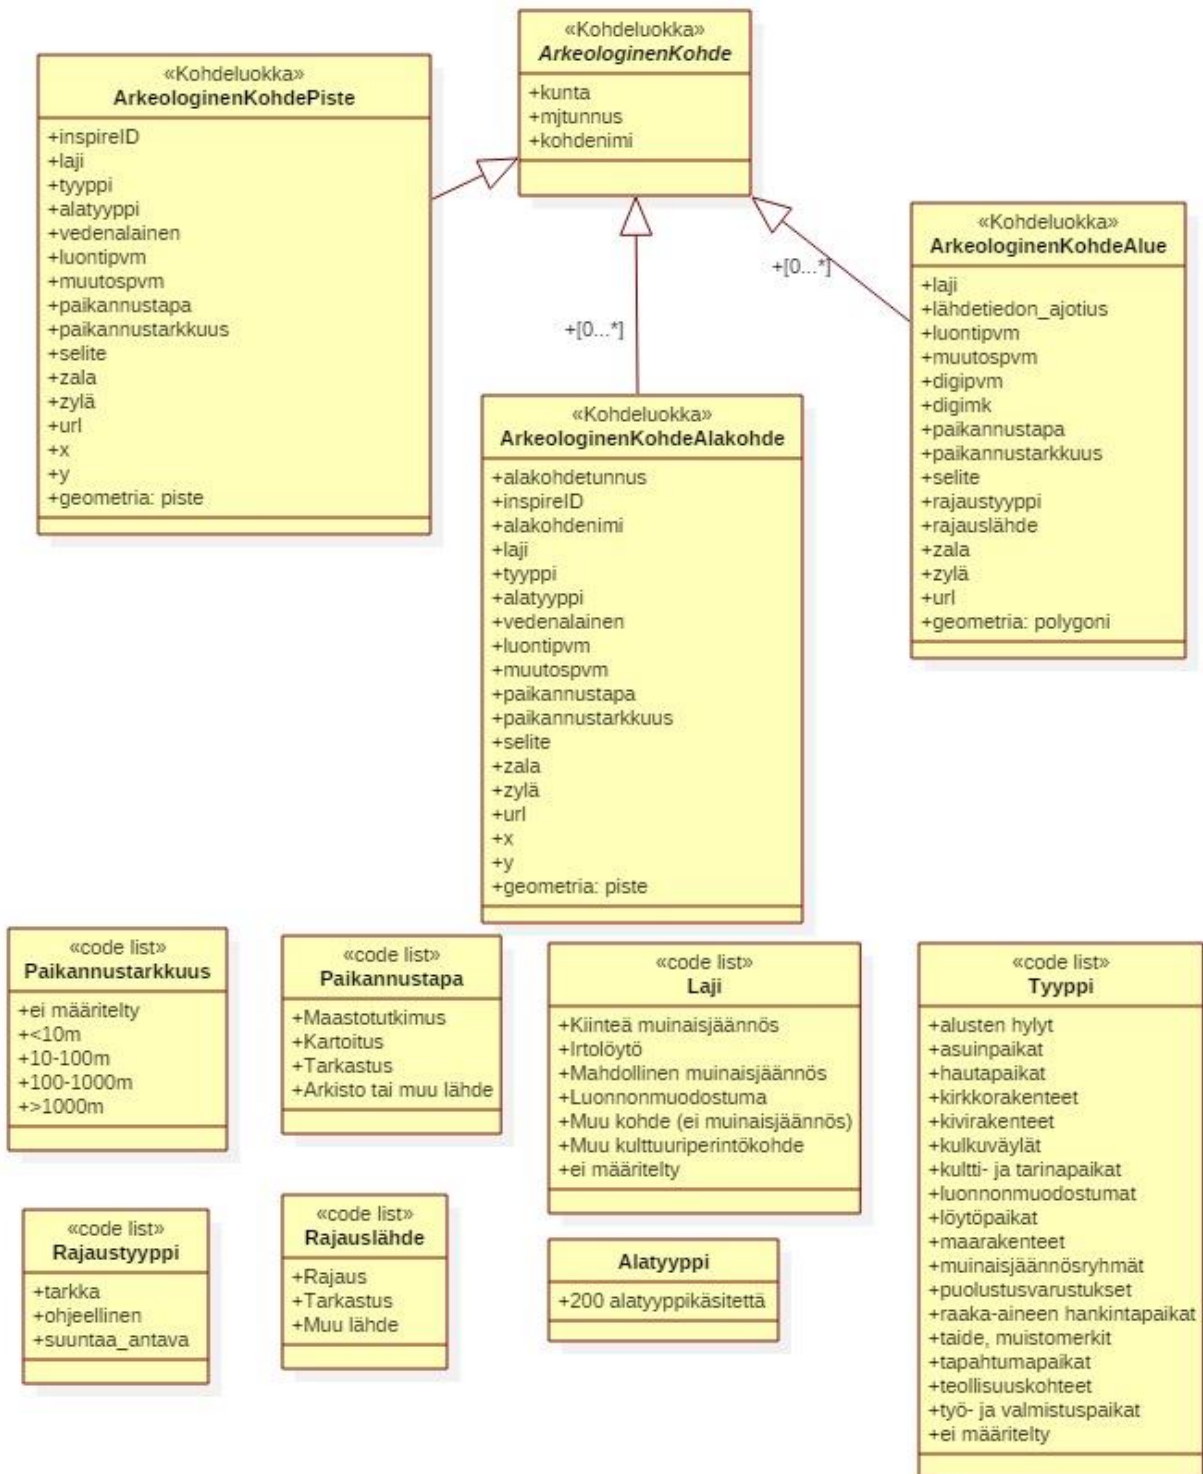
«Kohdeluokka»
ArkeologinenKohde

+kunta
+mjtunnus
+kohdenimi

«Kohdeluokka»
ArkeologinenKohdePiste

+inspireID
+laji
+tyyppi
+alatyyppi
+vedenalainen
+luontipvm
+muutospvm
+paikannustapa
+paikannustarkkuus
+selite
+zala
+zylä
+url
+x
+y
+geometria: piste

+[0...*]

+[0...*]

«Kohdeluokka»
ArkeologinenKohdeAlue

+laji
+lähdetiedon_ajotius
+luontipvm
+muutospvm
+digipvm
+digimk
+paikannustapa
+paikannustarkkuus
+selite
+rajaustyyppi
+rajauslähde
+zala
+zylä
+url
+geometria: polygoni

«Kohdeluokka»
ArkeologinenKohdeAlakohde

+alakohdetunnus
+inspireID
+alakohdenimi
+laji
+tyyppi
+alatyyppi
+vedenalainen
+luontipvm
+muutospvm
+paikannustapa
+paikannustarkkuus
+selite
+zala
+zylä
+url
+x
+y
+geometria: piste

«code list»
Paikannustarkkuus

+ei määritelty
+<10m
+10-100m
+100-1000m
+>1000m

«code list»
Paikannustapa

+Maastotutkimus
+Kartoitus
+Tarkastus
+Arkisto tai muu lähde

«code list»
Laji

+Kiinteä muinaisjäännös
+Irtolöytö
+Mahdollinen muinaisjäännös
+Luonnonmuodostuma
+Muu kohde (ei muinaisjäännös)
+Muu kulttuuriperintökohde
+ei määritelty

«code list»
Tyyppi

+alusten hylyt
+asuinpaikat
+hautapaikat
+kirkkorakenteet
+kivirakenteet
+kulkuväylät
+kultti- ja tarinapaikat
+luonnonmuodostumat
+löytöpaikat
+maarakenteet
+muinaisjäännösryhmät
+puolustusvarustukset
+raaka-aineen hankintapaikat
+taide, muistomerkit
+tapahtumapaikat
+teollisuuskohteet
+työ- ja valmistuspaikat
+ei määritelty

«code list»
Rajaustyyppi

+tarkka
+ohjeellinen
+suuntaa_antava

«code list»
Rajauslähde

+Rajaus
+Tarkastus
+Muu lähde

Alatyyppi

+200 alatyyppikäsitettä